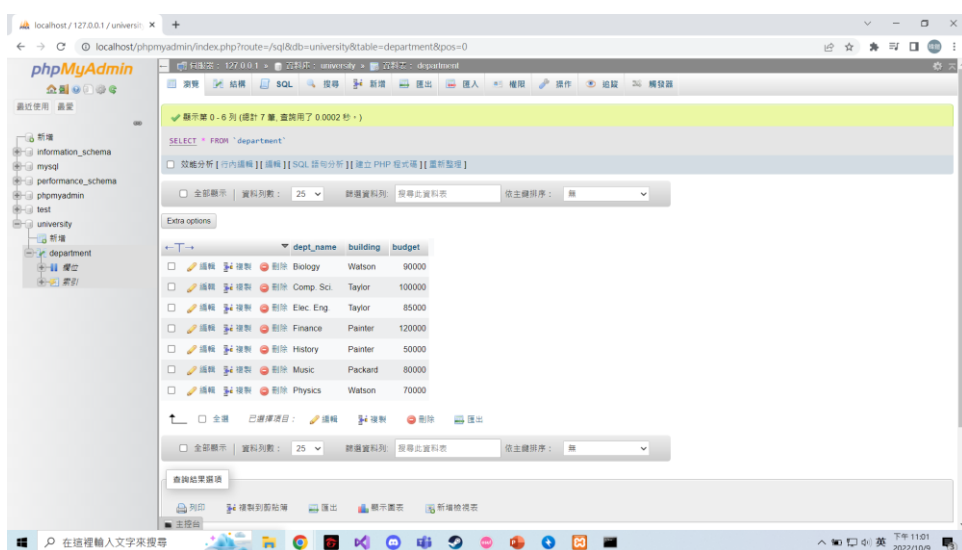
localhost / 127.0.0.1 / universit ×  +

localhost/phpmyadmin/index.php?route=/sql&db=university&table=department&pos=0

phpMyAdmin

最近使用 最愛

新增
information_schema
mysql
performance_schema
phpmyadmin
test
university
新增
department
欄位
索引

伺服器: 127.0.0.1 » 資料庫: university » 資料表: department

瀏覽 結構 SQL 搜尋 新增 匯出 匯入 權限 操作 追蹤 觸發器

顯示第 0 - 6 列 (總計 7 筆, 查詢用了 0.0002 秒。)

SELECT * FROM `department`

效能分析 [ 行內編輯 ] [ 編輯 ] [ SQL 語句分析 ] [ 建立 PHP 程式碼 ] [ 重新整理 ]

全部顯示 | 資料列數: 25 篩選資料列: 搜尋此資料表 依主鍵排序: 無

Extra options

| | dept_name | building | budget |
|---|---|---|---|
| 編輯 複製 刪除 | Biology | Watson | 90000 |
| 編輯 複製 刪除 | Comp. Sci. | Taylor | 100000 |
| 編輯 複製 刪除 | Elec. Eng. | Taylor | 85000 |
| 編輯 複製 刪除 | Finance | Painter | 120000 |
| 編輯 複製 刪除 | History | Painter | 50000 |
| 編輯 複製 刪除 | Music | Packard | 80000 |
| 編輯 複製 刪除 | Physics | Watson | 70000 |

全選 已選擇項目: 編輯 複製 刪除 匯出

全部顯示 | 資料列數: 25 篩選資料列: 搜尋此資料表 依主鍵排序: 無

查詢結果選項

列印 複製到剪貼簿 匯出 顯示圖表 新增檢視表

主控台

在這裡輸入文字來搜尋

英 下午 11:01 2022/10/9